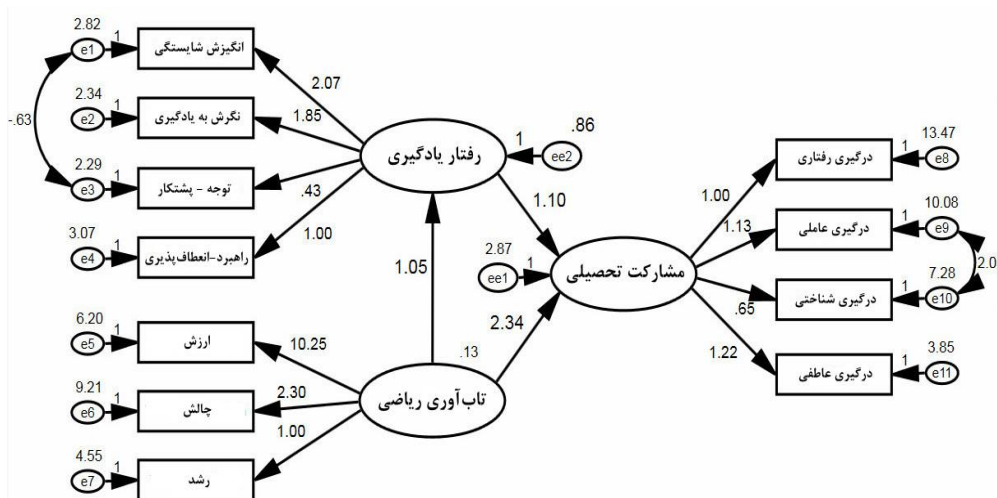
2.82
e1
1
انگیزش شایستگی
2.34
e2
1
نگرش به یادگیری
2.29
e3
1
توجه - پشتکار
3.07
e4
1
راهبرد-انعطاف‌پذیری
-.63
2.07
1.85
.43
1.00
رفتار یادگیری
1
.86
ee2
1.10
1.05
2.87
ee1
1
مشارکت تحصیلی
2.34
.13
6.20
e5
1
ارزش
9.21
e6
1
چالش
4.55
e7
1
رشد
10.25
2.30
1.00
تاب‌آوری ریاضی
1.00
1.13
.65
1.22
درگیری رفتاری
1
13.47
e8
درگیری عاملی
1
10.08
e9
درگیری شناختی
1
7.28
e10
2.0
درگیری عاطفی
1
3.85
e11